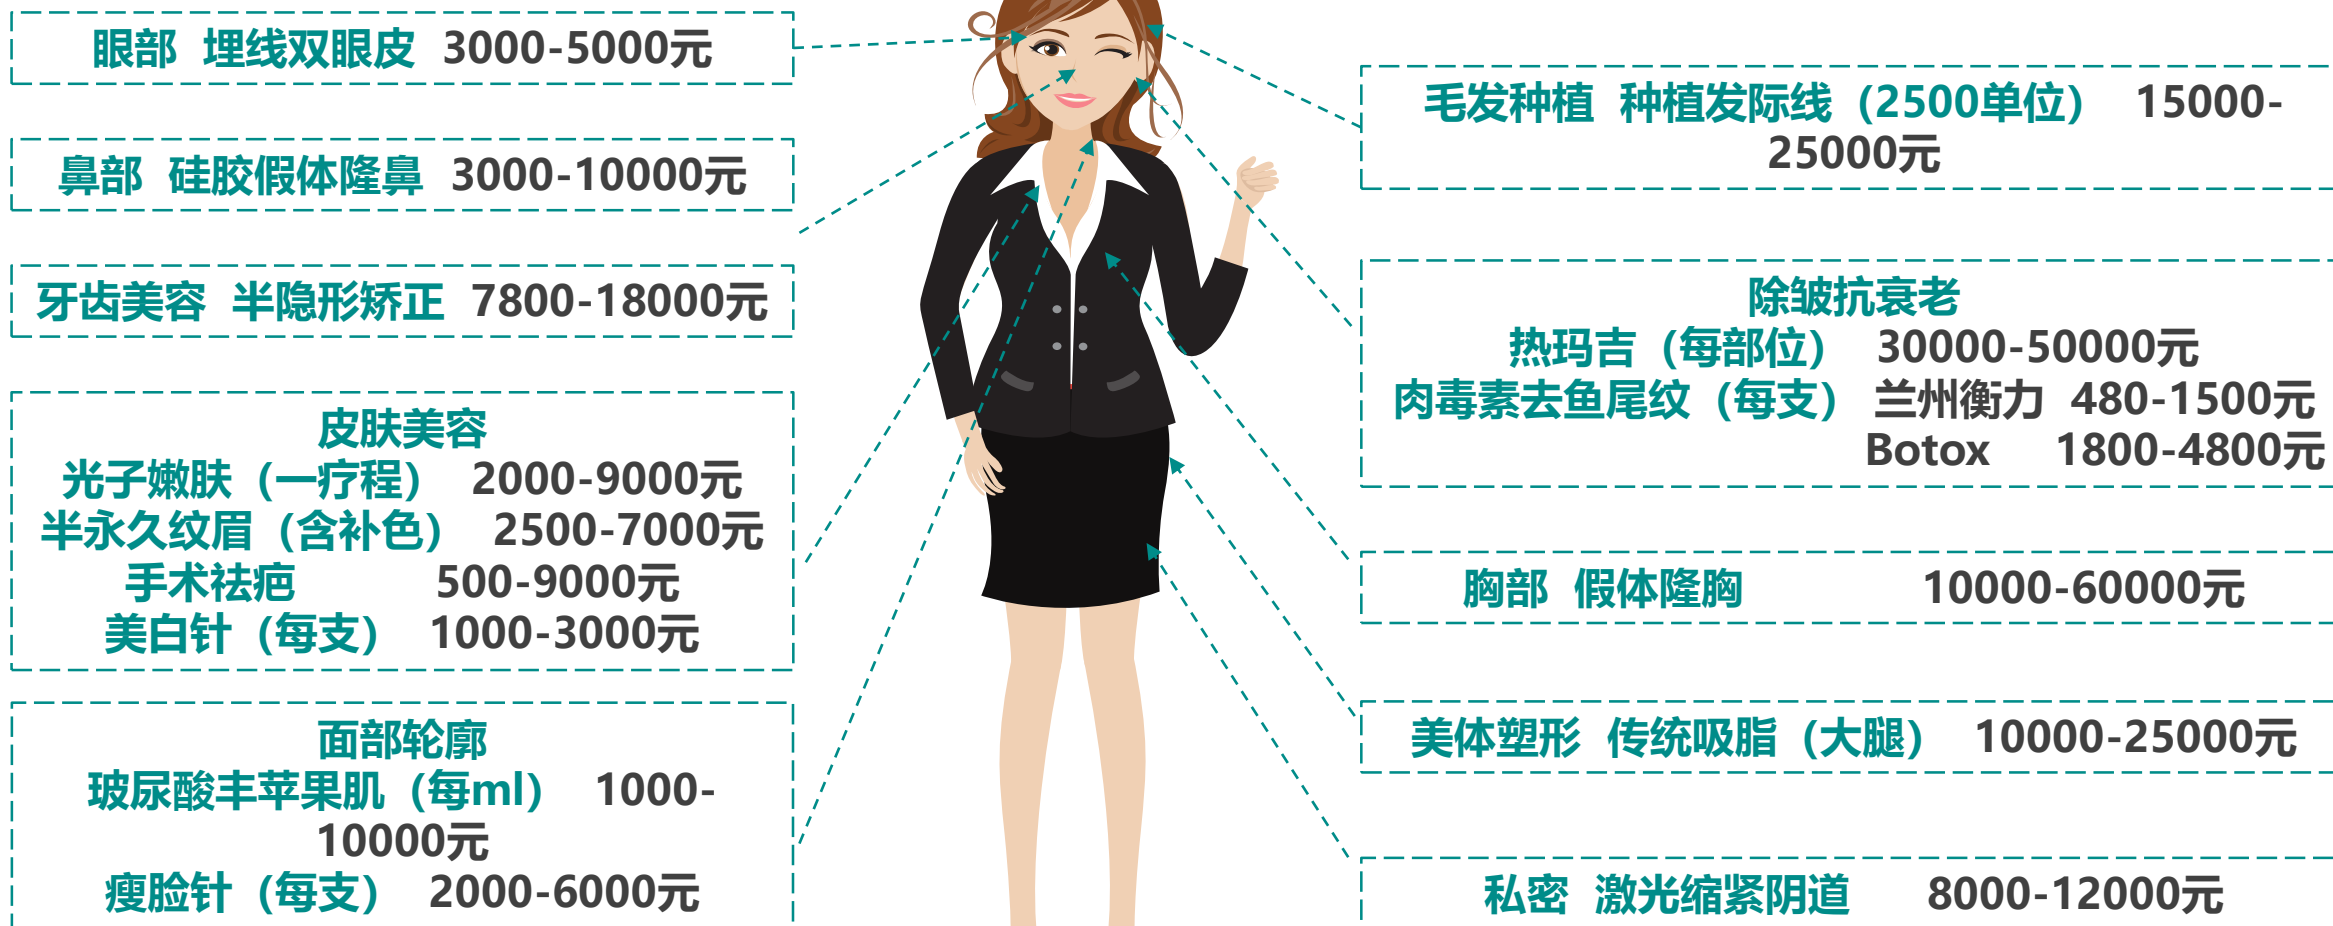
眼部 埋线双眼皮 3000-5000元

鼻部 硅胶假体隆鼻 3000-10000元

牙齿美容 半隐形矫正 7800-18000元

皮肤美容
光子嫩肤（一疗程） 2000-9000元
半永久纹眉（含补色） 2500-7000元
手术祛疤 500-9000元
美白针（每支） 1000-3000元

面部轮廓
玻尿酸丰苹果肌（每ml） 1000-10000元
瘦脸针（每支） 2000-6000元

毛发种植 种植发际线（2500单位） 15000-25000元

除皱抗衰老
热玛吉（每部位） 30000-50000元
肉毒素去鱼尾纹（每支） 兰州衡力 480-1500元
Botox 1800-4800元

胸部 假体隆胸 10000-60000元

美体塑形 传统吸脂（大腿） 10000-25000元

私密 激光缩紧阴道 8000-12000元